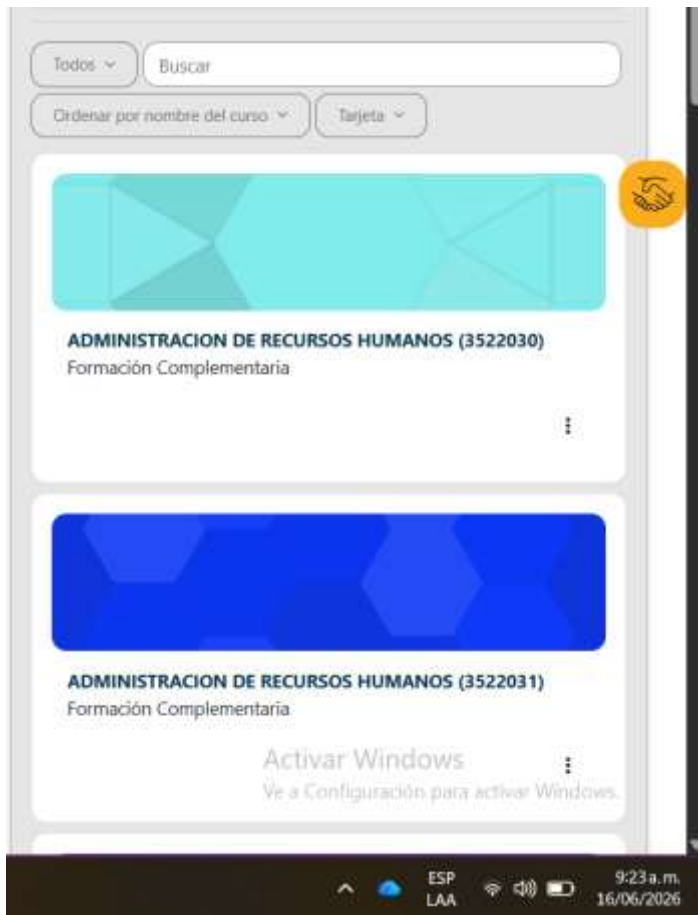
Todos
Buscar
Ordenar por nombre del curso
Tarjeta

ADMINISTRACION DE RECURSOS HUMANOS (3522030)
Formación Complementaria

ADMINISTRACION DE RECURSOS HUMANOS (3522031)
Formación Complementaria

Activar Windows
Ve a Configuración para activar Windows.

ESP
LAA
9:23 a. m.
16/06/2026